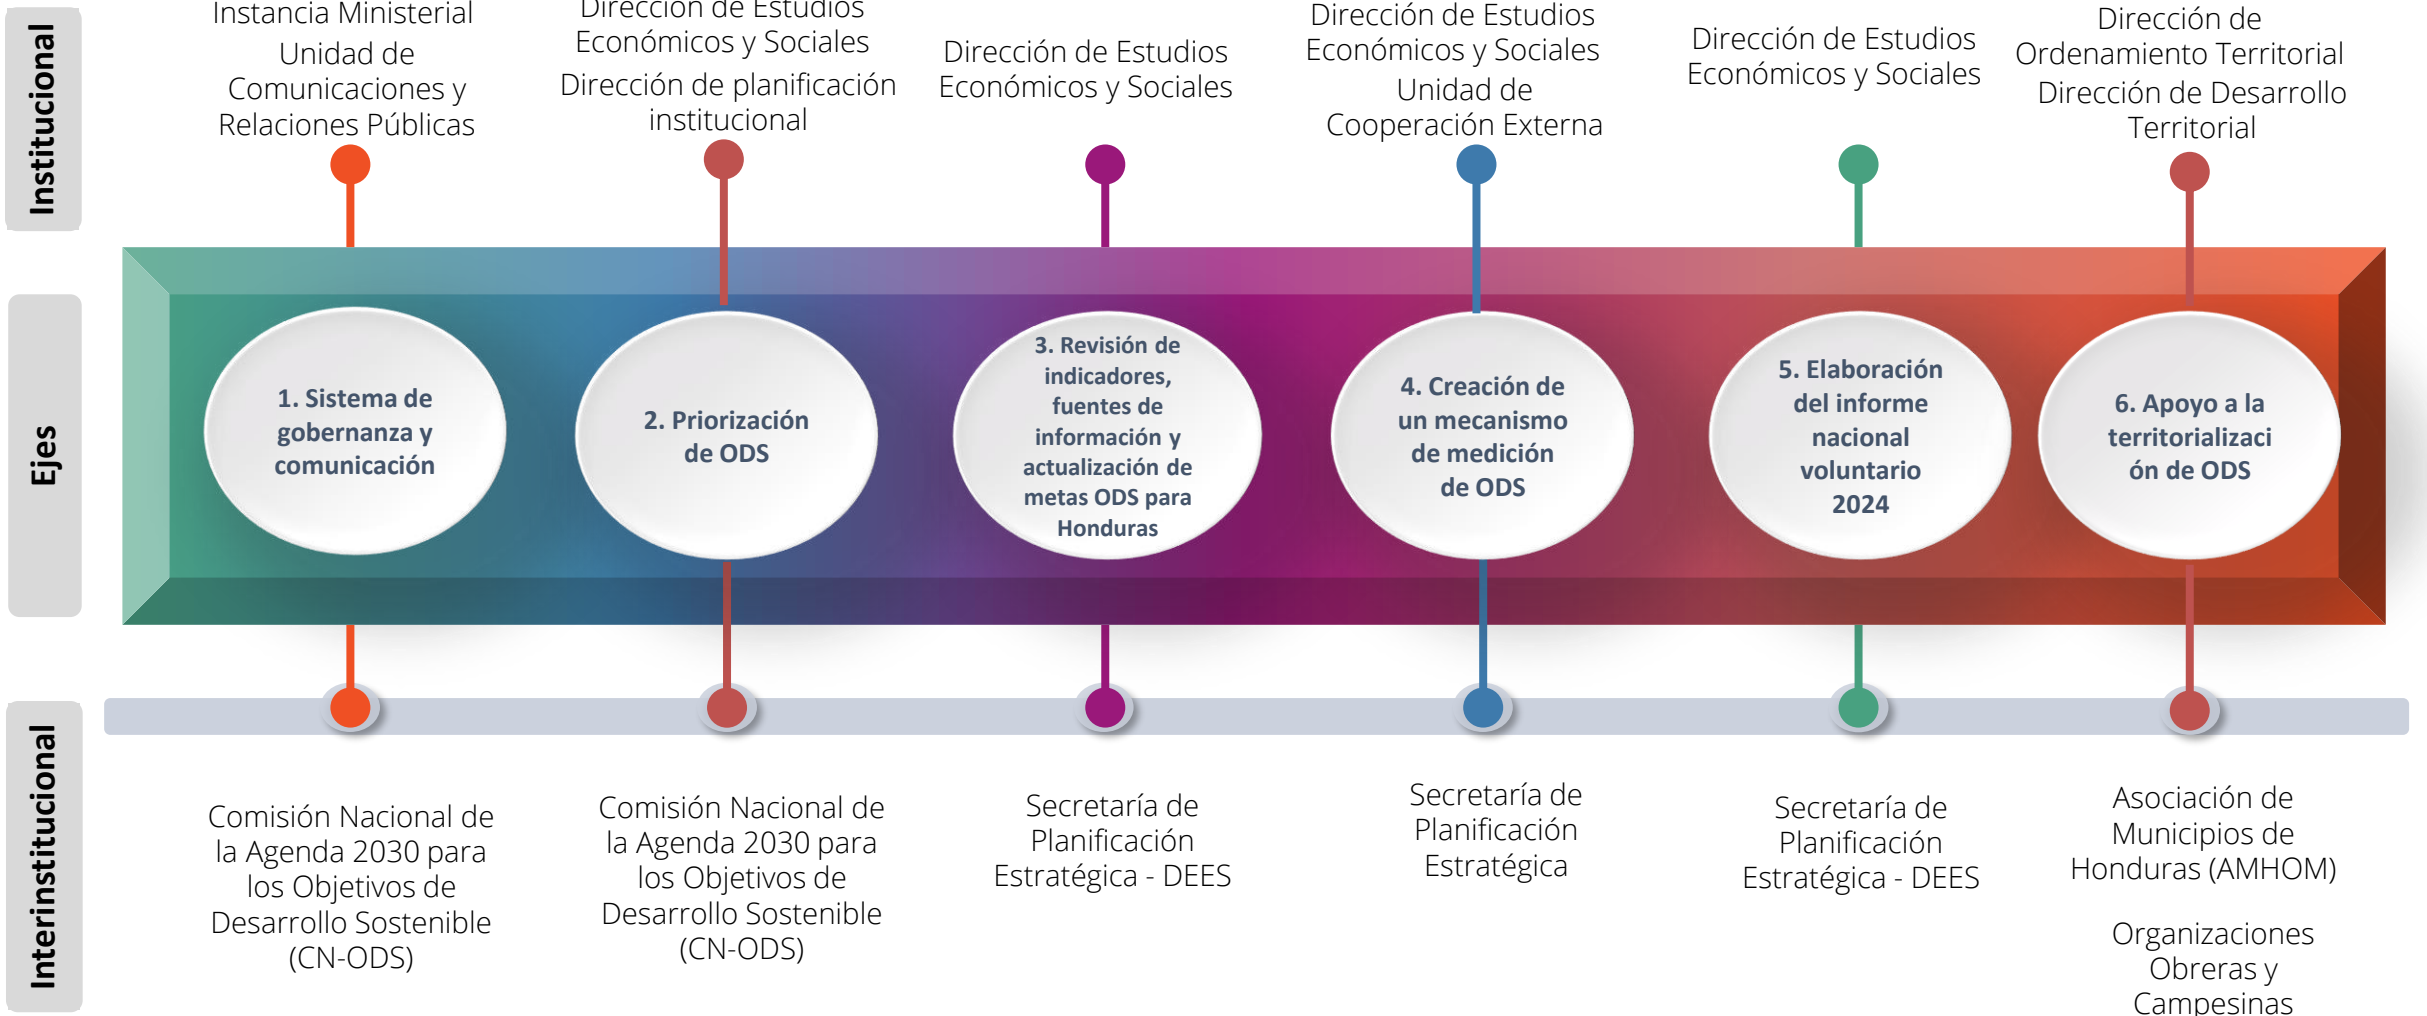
Institucional

Instancia Ministerial
Unidad de Comunicaciones y Relaciones Públicas

Dirección de Estudios Económicos y Sociales
Dirección de planificación institucional

Dirección de Estudios Económicos y Sociales

Dirección de Estudios Económicos y Sociales
Unidad de Cooperación Externa

Dirección de Estudios Económicos y Sociales

Dirección de Ordenamiento Territorial
Dirección de Desarrollo Territorial

Ejes

1. Sistema de gobernanza y comunicación

2. Priorización de ODS

3. Revisión de indicadores, fuentes de información y actualización de metas ODS para Honduras

4. Creación de un mecanismo de medición de ODS

5. Elaboración del informe nacional voluntario 2024

6. Apoyo a la territorializaci ón de ODS

Interinstitucional

Comisión Nacional de la Agenda 2030 para los Objetivos de Desarrollo Sostenible (CN-ODS)

Comisión Nacional de la Agenda 2030 para los Objetivos de Desarrollo Sostenible (CN-ODS)

Secretaría de Planificación Estratégica - DEES

Secretaría de Planificación Estratégica

Secretaría de Planificación Estratégica - DEES

Asociación de Municipios de Honduras (AMHOM)

Organizaciones Obreras y Campesinas